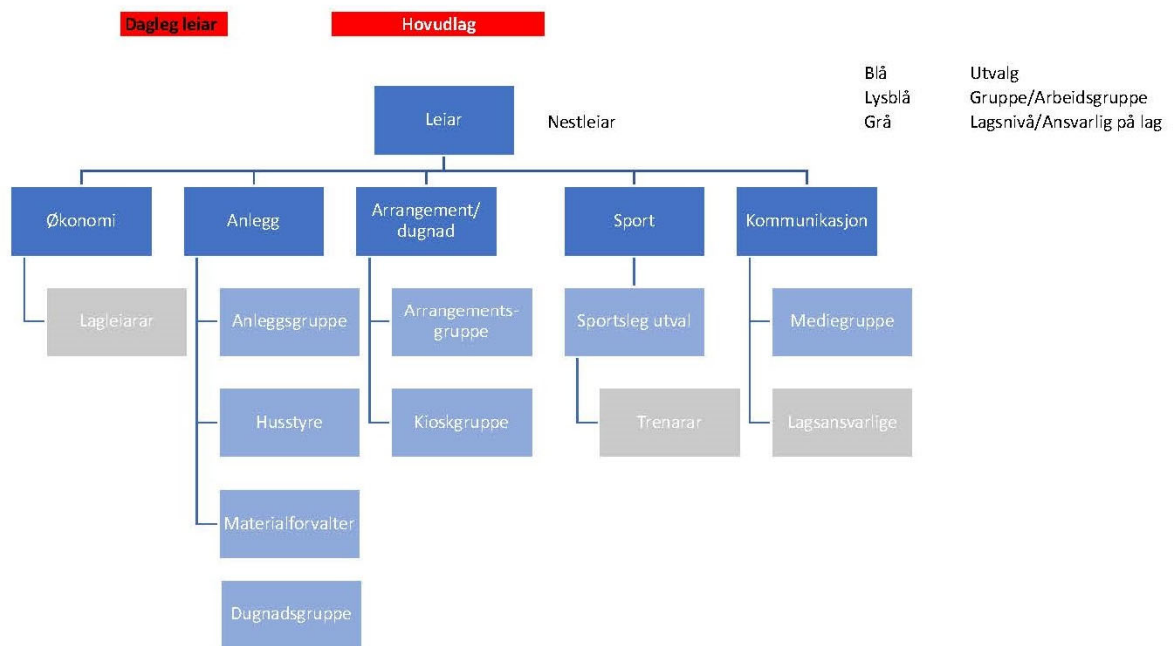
Dagleg leiar

Hovudlag

| Blå | Utvalg |
|---|---|
| Lysblå | Gruppe/Arbeidsgruppe |
| Grå | Lagsnivå/Ansvarlig på lag |

Leiar

Nestleiar

Økonomi

Lagleiarar

Anlegg

Anleggsgruppe

Husstyre

Materialforvalter

Dugnadsgruppe

Arrangement/dugnad

Arrangementsgruppe

Kioskgruppe

Sport

Sportsleg utval

Trenarar

Kommunikasjon

Mediegruppe

Lagsansvarlige